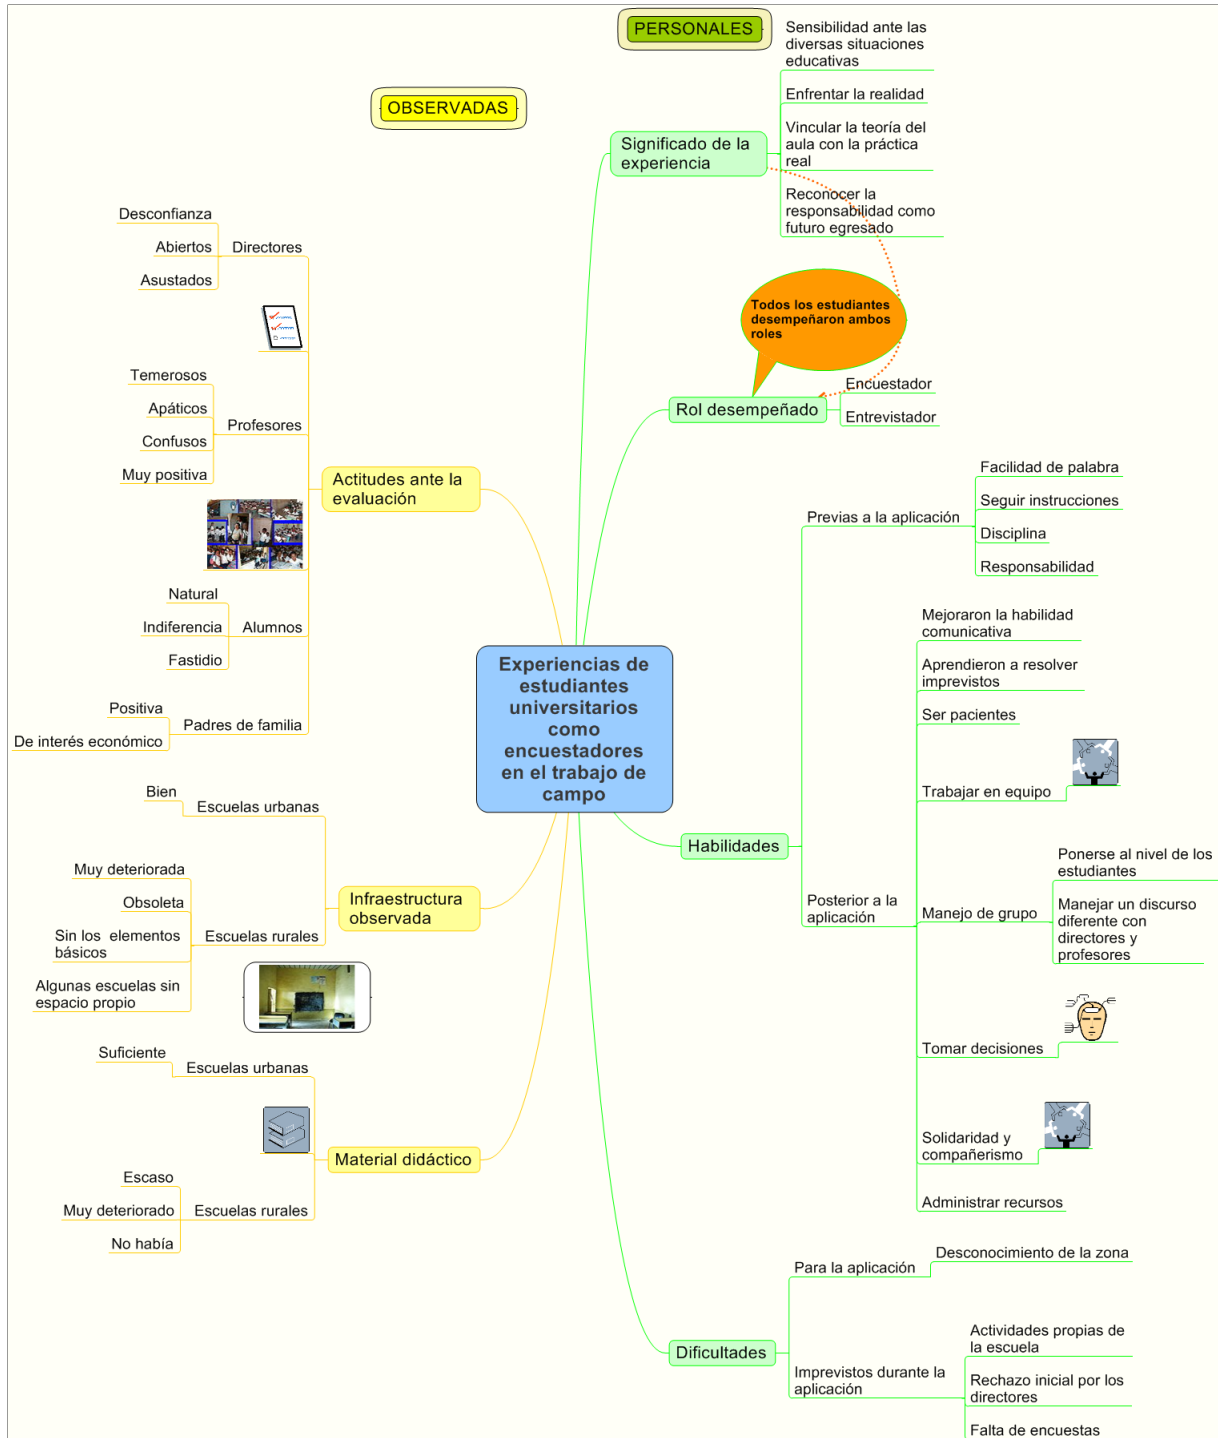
PERSONALES

OBSERVADAS

Experiencias de estudiantes universitarios como encuestadores en el trabajo de campo

Significado de la experiencia
Sensibilidad ante las diversas situaciones educativas
Enfrentar la realidad
Vincular la teoría del aula con la práctica real
Reconocer la responsabilidad como futuro egresado

Todos los estudiantes desempeñaron ambos roles

Rol desempeñado
Encuestador
Entrevistador

Habilidades
Previas a la aplicación
Facilidad de palabra
Seguir instrucciones
Disciplina
Responsabilidad
Posterior a la aplicación
Mejoraron la habilidad comunicativa
Aprendieron a resolver imprevistos
Ser pacientes
Trabajar en equipo
Manejo de grupo
Ponerse al nivel de los estudiantes
Manejar un discurso diferente con directores y profesores
Tomar decisiones
Solidaridad y compañerismo
Administrar recursos

Dificultades
Para la aplicación
Desconocimiento de la zona
Imprevistos durante la aplicación
Actividades propias de la escuela
Rechazo inicial por los directores
Falta de encuestas

Actitudes ante la evaluación
Directores
Desconfianza
Abiertos
Asustados
Profesores
Temerosos
Apáticos
Confusos
Muy positiva
Alumnos
Natural
Indiferencia
Fastidio
Padres de familia
Positiva
De interés económico

Infraestructura observada
Escuelas urbanas
Bien
Escuelas rurales
Muy deteriorada
Obsoleta
Sin los elementos básicos
Algunas escuelas sin espacio propio

Material didáctico
Escuelas urbanas
Suficiente
Escuelas rurales
Escaso
Muy deteriorado
No había